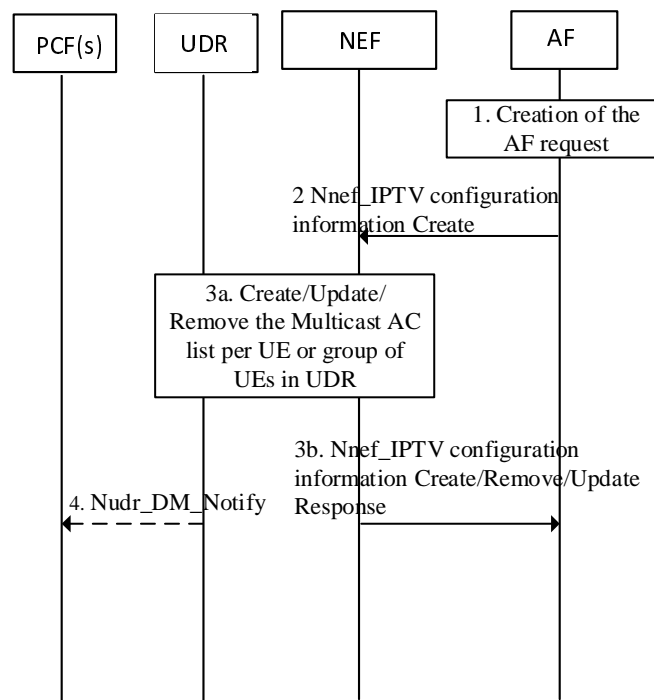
PCF(s)

UDR

NEF

AF

1. Creation of the AF request

2 Nnef_IPTV configuration information Create

3a. Create/Update/ Remove the Multicast AC list per UE or group of UEs in UDR

3b. Nnef_IPTV configuration information Create/Remove/Update Response

4. Nudr_DM_Notify